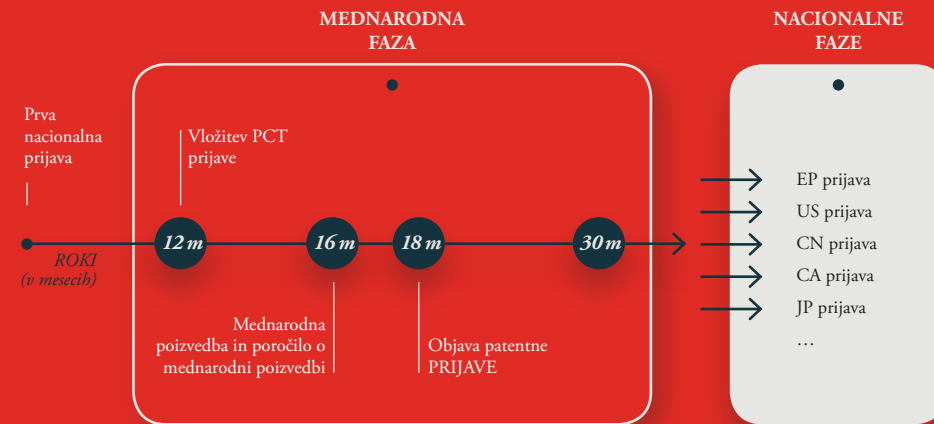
MEDNARODNA FAZA

NACIONALNE FAZE

Prva nacionalna prijava

Vložitev PCT prijave

ROKI (v mesecih)

12 m

16 m

18 m

30 m

Mednarodna poizvedba in poročilo o mednarodni poizvedbi

Objava patentne PRIJAVE

EP prijava

US prijava

CN prijava

CA prijava

JP prijava

…